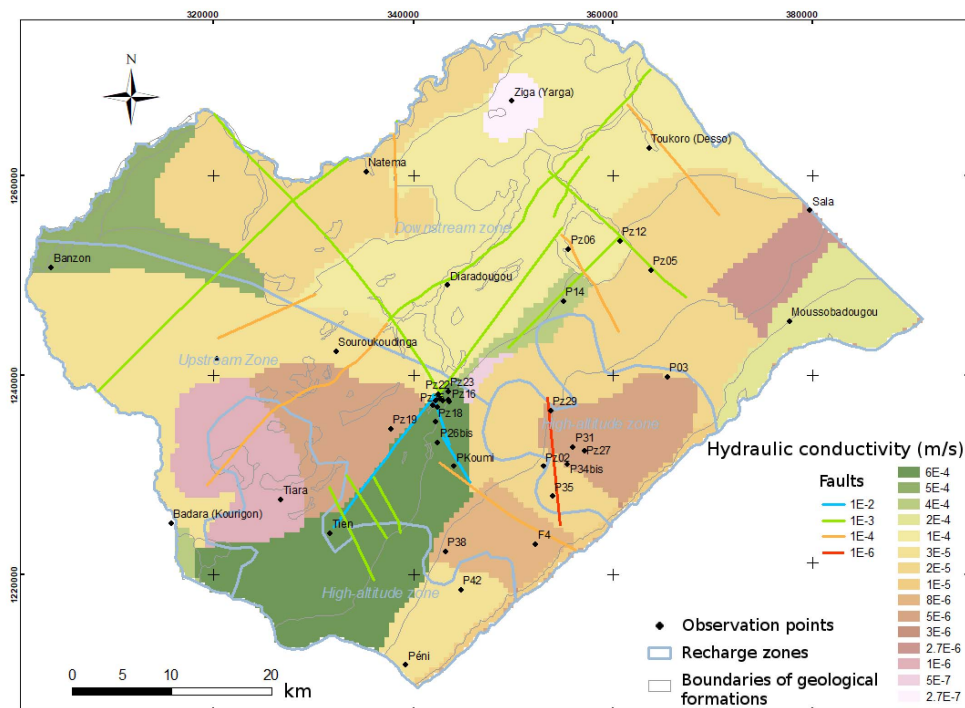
320000
340000
360000
380000
N
1260000
1240000
1220000
Ziga (Yarga)
Toukoro (Desso)
Natema
Sala
Downstream zone
Pz12
Pz06
Banzon
Pz05
Diaradougou
P14
Moussobadougou
Souroukoudinga
Upstream Zone
P03
Pz22
Pz23
Pz
Pz16
Pz29
Pz18
Pz19
High-altitude zone
Pz26bis
P31
Pz27
PKoumi
Pz02
P34bis
Tiara
P35
Badara (Kourigon)
Tien
F4
P38
P42
High-altitude zone
Péni
0 5 10 20 km
Hydraulic conductivity (m/s)
Faults
1E-2
1E-3
1E-4
1E-6
6E-4
5E-4
4E-4
2E-4
1E-4
3E-5
2E-5
1E-5
8E-6
5E-6
3E-6
2.7E-6
1E-6
5E-7
2.7E-7
Observation points
Recharge zones
Boundaries of geological formations